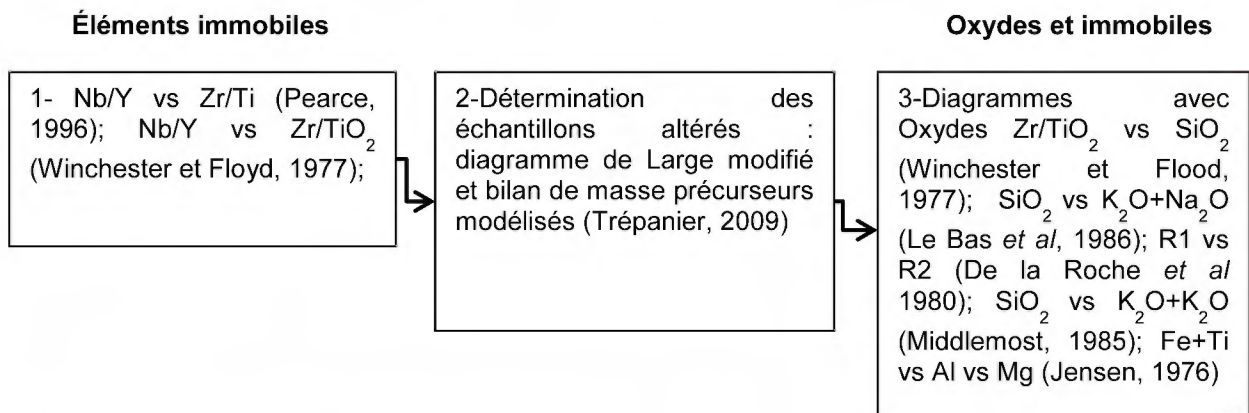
Éléments immobiles

Oxydes et immobiles

1- Nb/Y vs Zr/Ti (Pearce, 1996); Nb/Y vs Zr/$TiO_2$ (Winchester et Floyd, 1977);

2-Détermination des échantillons altérés : diagramme de Large modifié et bilan de masse précurseurs modélisés (Trépanier, 2009)

3-Diagrammes avec Oxydes Zr/$TiO_2$ vs $SiO_2$ (Winchester et Flood, 1977); $SiO_2$ vs $K_2O$+$Na_2O$ (Le Bas *et al*, 1986); R1 vs R2 (De la Roche *et al* 1980); $SiO_2$ vs $K_2O$+$K_2O$ (Middlemost, 1985); Fe+Ti vs Al vs Mg (Jensen, 1976)